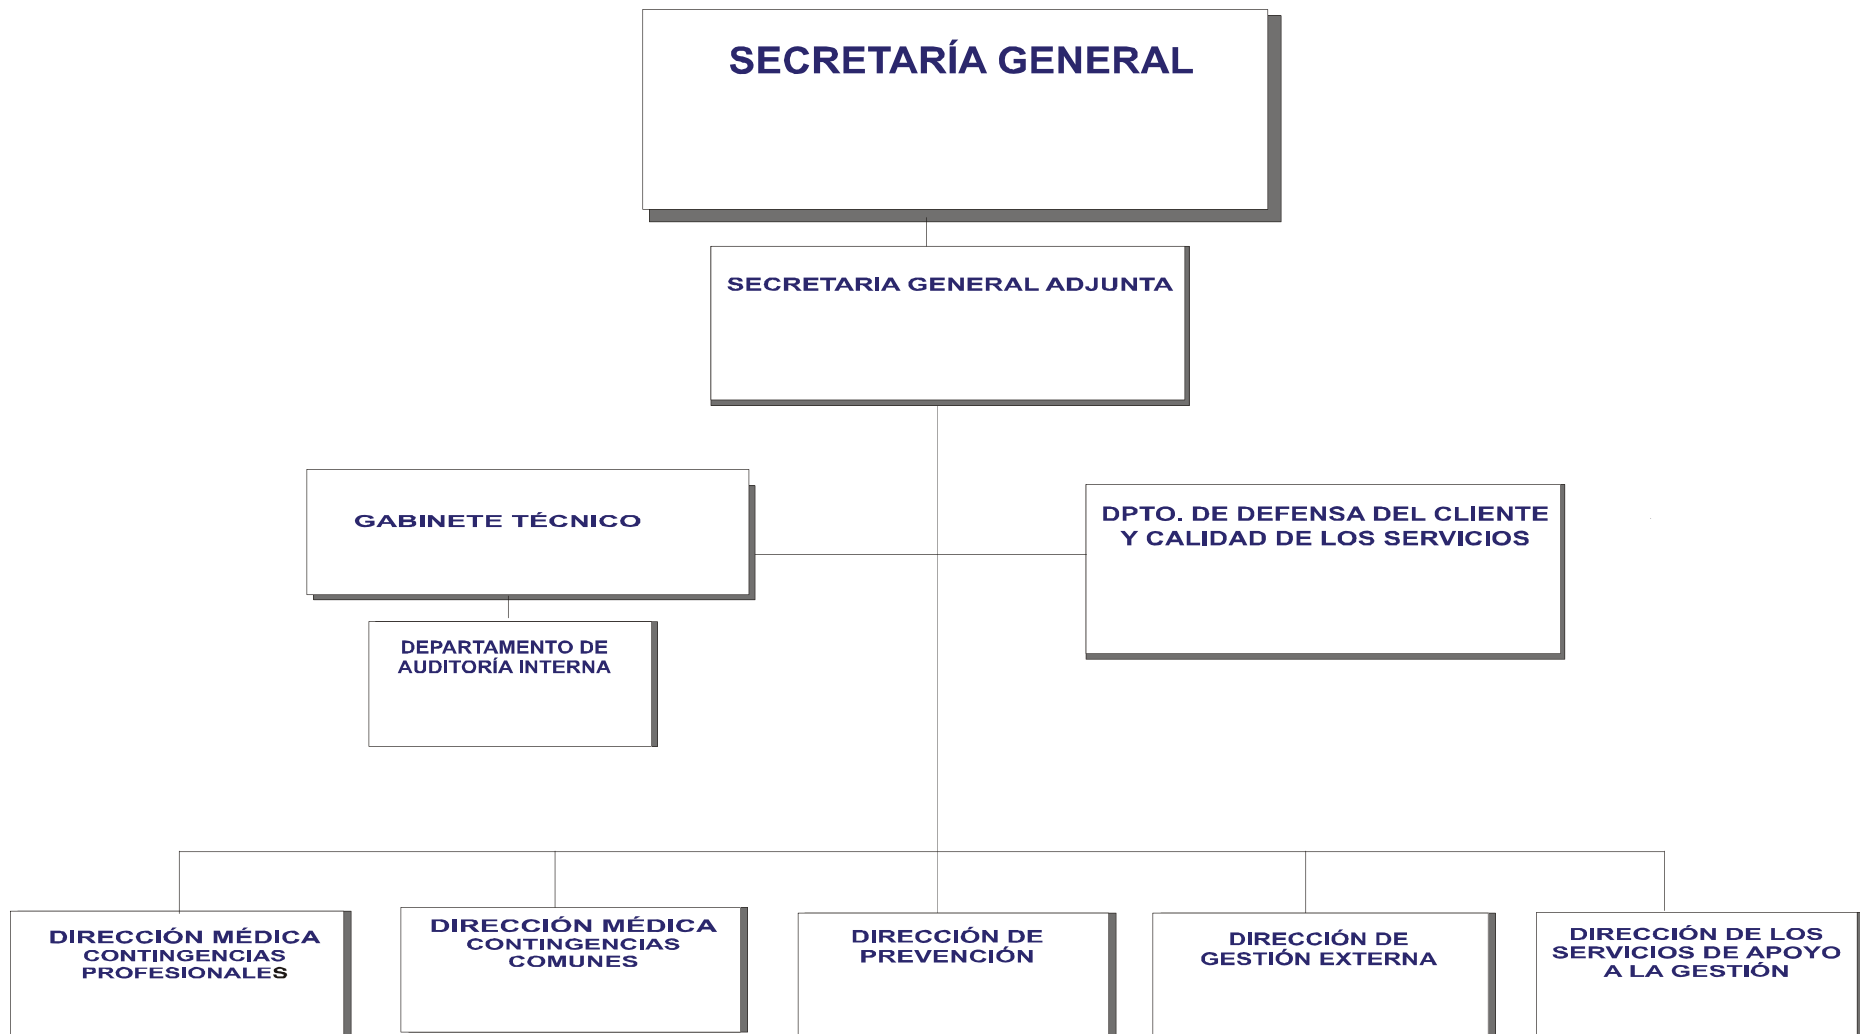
SECRETARÍA GENERAL

SECRETARIA GENERAL ADJUNTA

GABINETE TÉCNICO

DPTO. DE DEFENSA DEL CLIENTE Y CALIDAD DE LOS SERVICIOS

DEPARTAMENTO DE AUDITORÍA INTERNA

DIRECCIÓN MÉDICA CONTINGENCIAS PROFESIONALES

DIRECCIÓN MÉDICA CONTINGENCIAS COMUNES

DIRECCIÓN DE PREVENCIÓN

DIRECCIÓN DE GESTIÓN EXTERNA

DIRECCIÓN DE LOS SERVICIOS DE APOYO A LA GESTIÓN